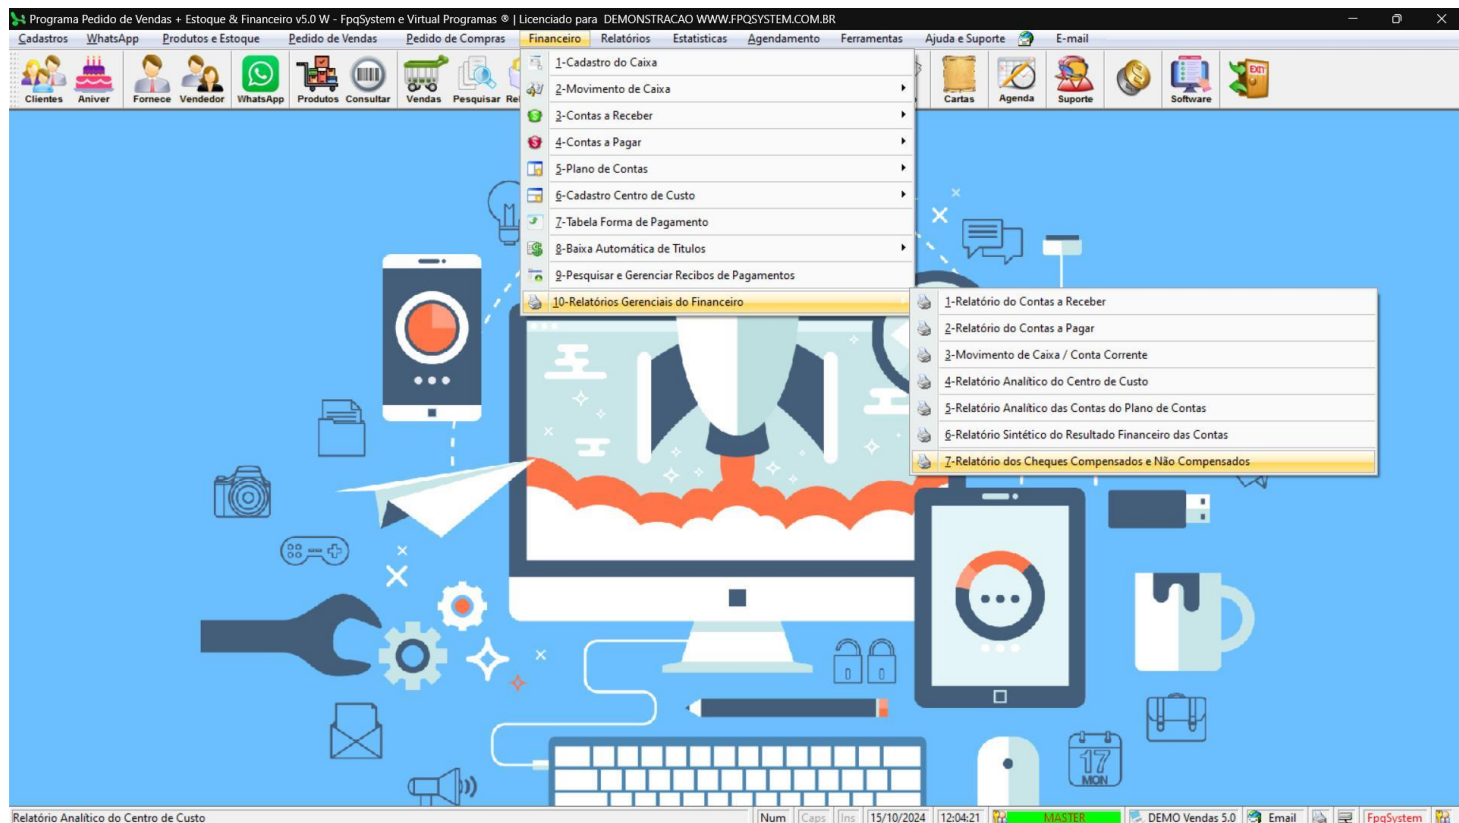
Programa Pedido de Vendas + Estoque & Financeiro v5.0 W - FpqSystem e Virtual Programas ® | Licenciado para DEMONSTRACAO WWW.FPQSYSTEM.COM.BR

Cadastros WhatsApp Produtos e Estoque Pedido de Vendas Pedido de Compras Financeiro Relatórios Estatisticas Agendamento Ferramentas Ajuda e Suporte E-mail

Clientes Aniver Fornece Vendedor WhatsApp Produtos Consultar Vendas Pesquisar Re Cartas Agenda Suporte Software

1-Cadastro do Caixa
2-Movimento de Caixa
3-Contas a Receber
4-Contas a Pagar
5-Plano de Contas
6-Cadastro Centro de Custo
7-Tabela Forma de Pagamento
8-Baixa Automática de Titulos
9-Pesquisar e Gerenciar Recibos de Pagamentos
10-Relatórios Gerenciais do Financeiro

1-Relatório do Contas a Receber
2-Relatório do Contas a Pagar
3-Movimento de Caixa / Conta Corrente
4-Relatório Analítico do Centro de Custo
5-Relatório Analítico das Contas do Plano de Contas
6-Relatório Sintético do Resultado Financeiro das Contas
7-Relatório dos Cheques Compensados e Não Compensados

17 MON

Relatório Analítico do Centro de Custo | Num | Caps | Ins | 15/10/2024 | 12:04:21 | MASTER | DEMO Vendas 5.0 | Email | FpqSystem